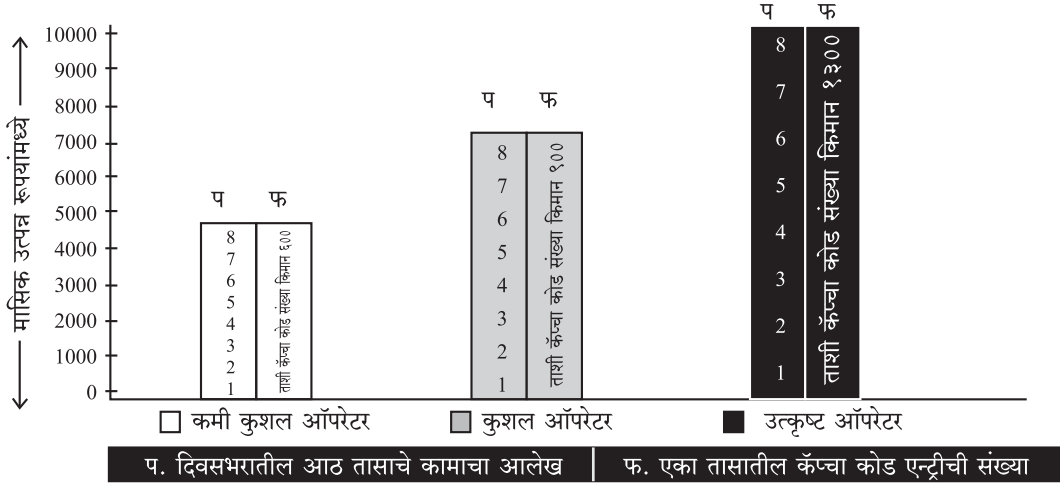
मासिक उत्पन्न रूपयांमध्ये

10000
9000
8000
7000
6000
5000
4000
3000
2000
1000
0

प फ
8
7
6
5
4
3
2
1
ताशी कॅप्चा कोड संख्या किमान ६००

प फ
8
7
6
5
4
3
2
1
ताशी कॅप्चा कोड संख्या किमान ९००

प फ
8
7
6
5
4
3
2
1
ताशी कॅप्चा कोड संख्या किमान १३००

कमी कुशल ऑपरेटर
कुशल ऑपरेटर
उत्कृष्ट ऑपरेटर

प. दिवसभरातील आठ तासाचे कामाचा आलेख | फ. एका तासातील कॅप्चा कोड एन्ट्रीची संख्या